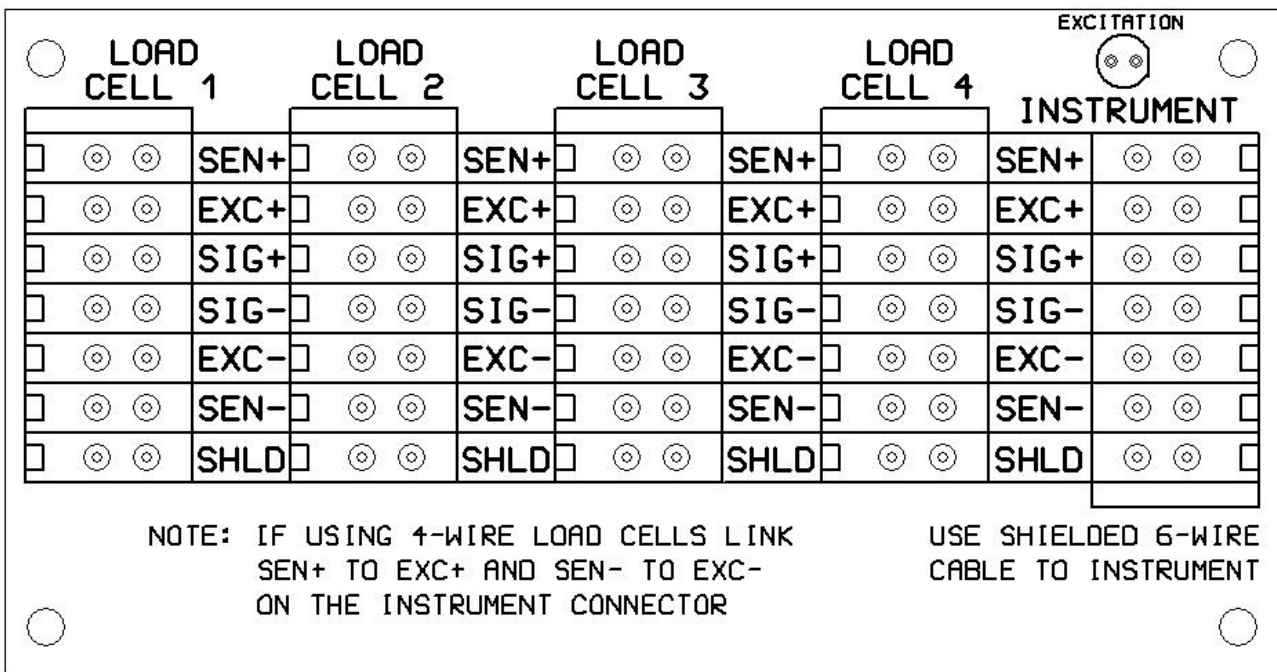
LOAD CELL 1

LOAD CELL 2

LOAD CELL 3

LOAD CELL 4

EXCITATION

INSTRUMENT

| | | | | |
|---|---|---|---|---|
| SEN+ | SEN+ | SEN+ | SEN+ | |
| EXC+ | EXC+ | EXC+ | EXC+ | |
| SIG+ | SIG+ | SIG+ | SIG+ | |
| SIG- | SIG- | SIG- | SIG- | |
| EXC- | EXC- | EXC- | EXC- | |
| SEN- | SEN- | SEN- | SEN- | |
| SHLD | SHLD | SHLD | SHLD | |

NOTE: IF USING 4-WIRE LOAD CELLS LINK SEN+ TO EXC+ AND SEN- TO EXC- ON THE INSTRUMENT CONNECTOR

USE SHIELDED 6-WIRE CABLE TO INSTRUMENT